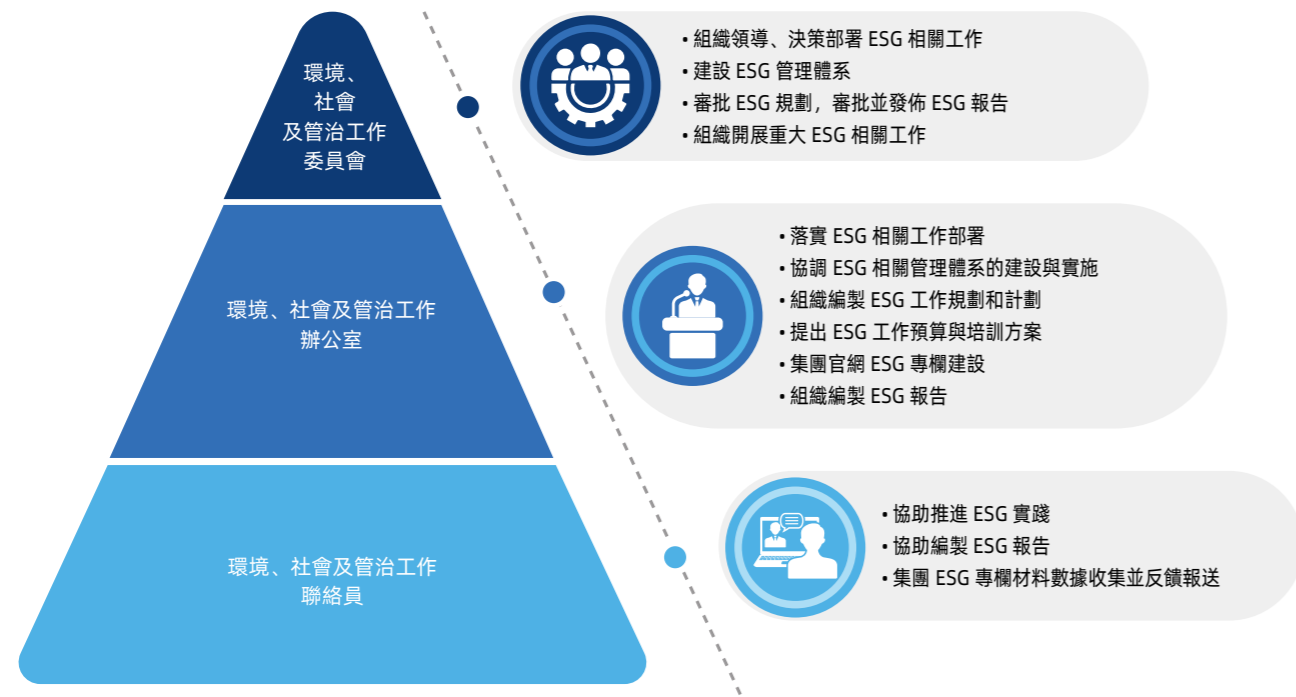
環境、社會及管治工作委員會

• 組織領導、決策部署 ESG 相關工作
• 建設 ESG 管理體系
• 審批 ESG 規劃，審批並發佈 ESG 報告
• 組織開展重大 ESG 相關工作

環境、社會及管治工作辦公室

• 落實 ESG 相關工作部署
• 協調 ESG 相關管理體系的建設與實施
• 組織編製 ESG 工作規劃和計劃
• 提出 ESG 工作預算與培訓方案
• 集團官網 ESG 專欄建設
• 組織編製 ESG 報告

環境、社會及管治工作聯絡員

• 協助推進 ESG 實踐
• 協助編製 ESG 報告
• 集團 ESG 專欄材料數據收集並反饋報送